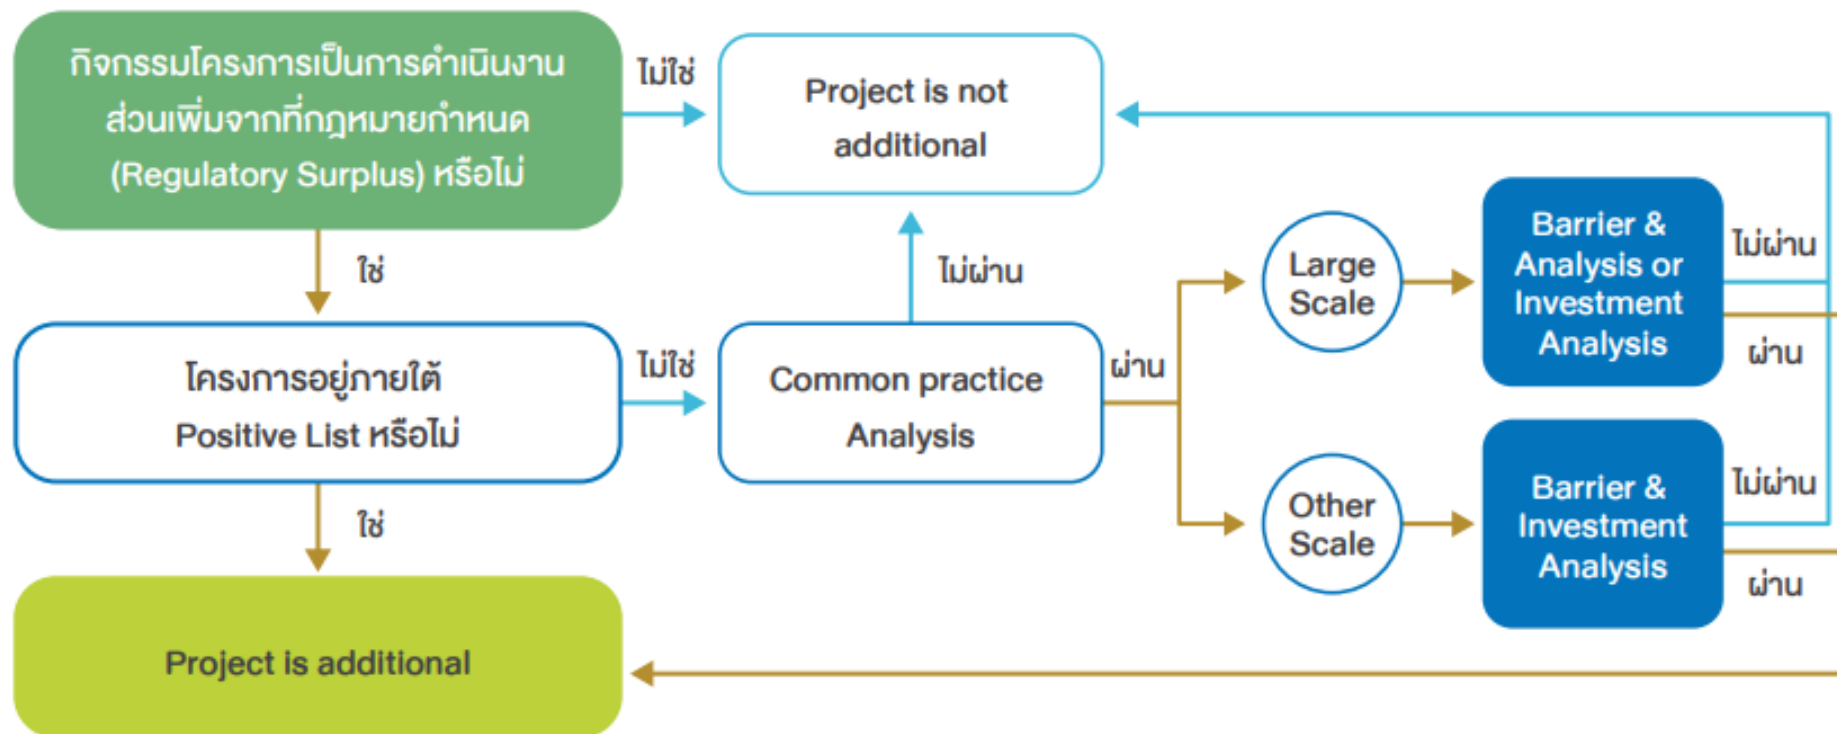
กิจกรรมโครงการเป็นการดำเนินงานส่วนเพิ่มจากที่กฎหมายกำหนด (Regulatory Surplus) หรือไม่

ไม่ใช่

Project is not additional

ใช่

ไม่ผ่าน

Large Scale

Barrier & Analysis or Investment Analysis

ไม่ผ่าน

ผ่าน

โครงการอยู่ภายใต้ Positive List หรือไม่

ไม่ใช่

Common practice Analysis

ผ่าน

Other Scale

Barrier & Investment Analysis

ไม่ผ่าน

ผ่าน

ใช่

Project is additional